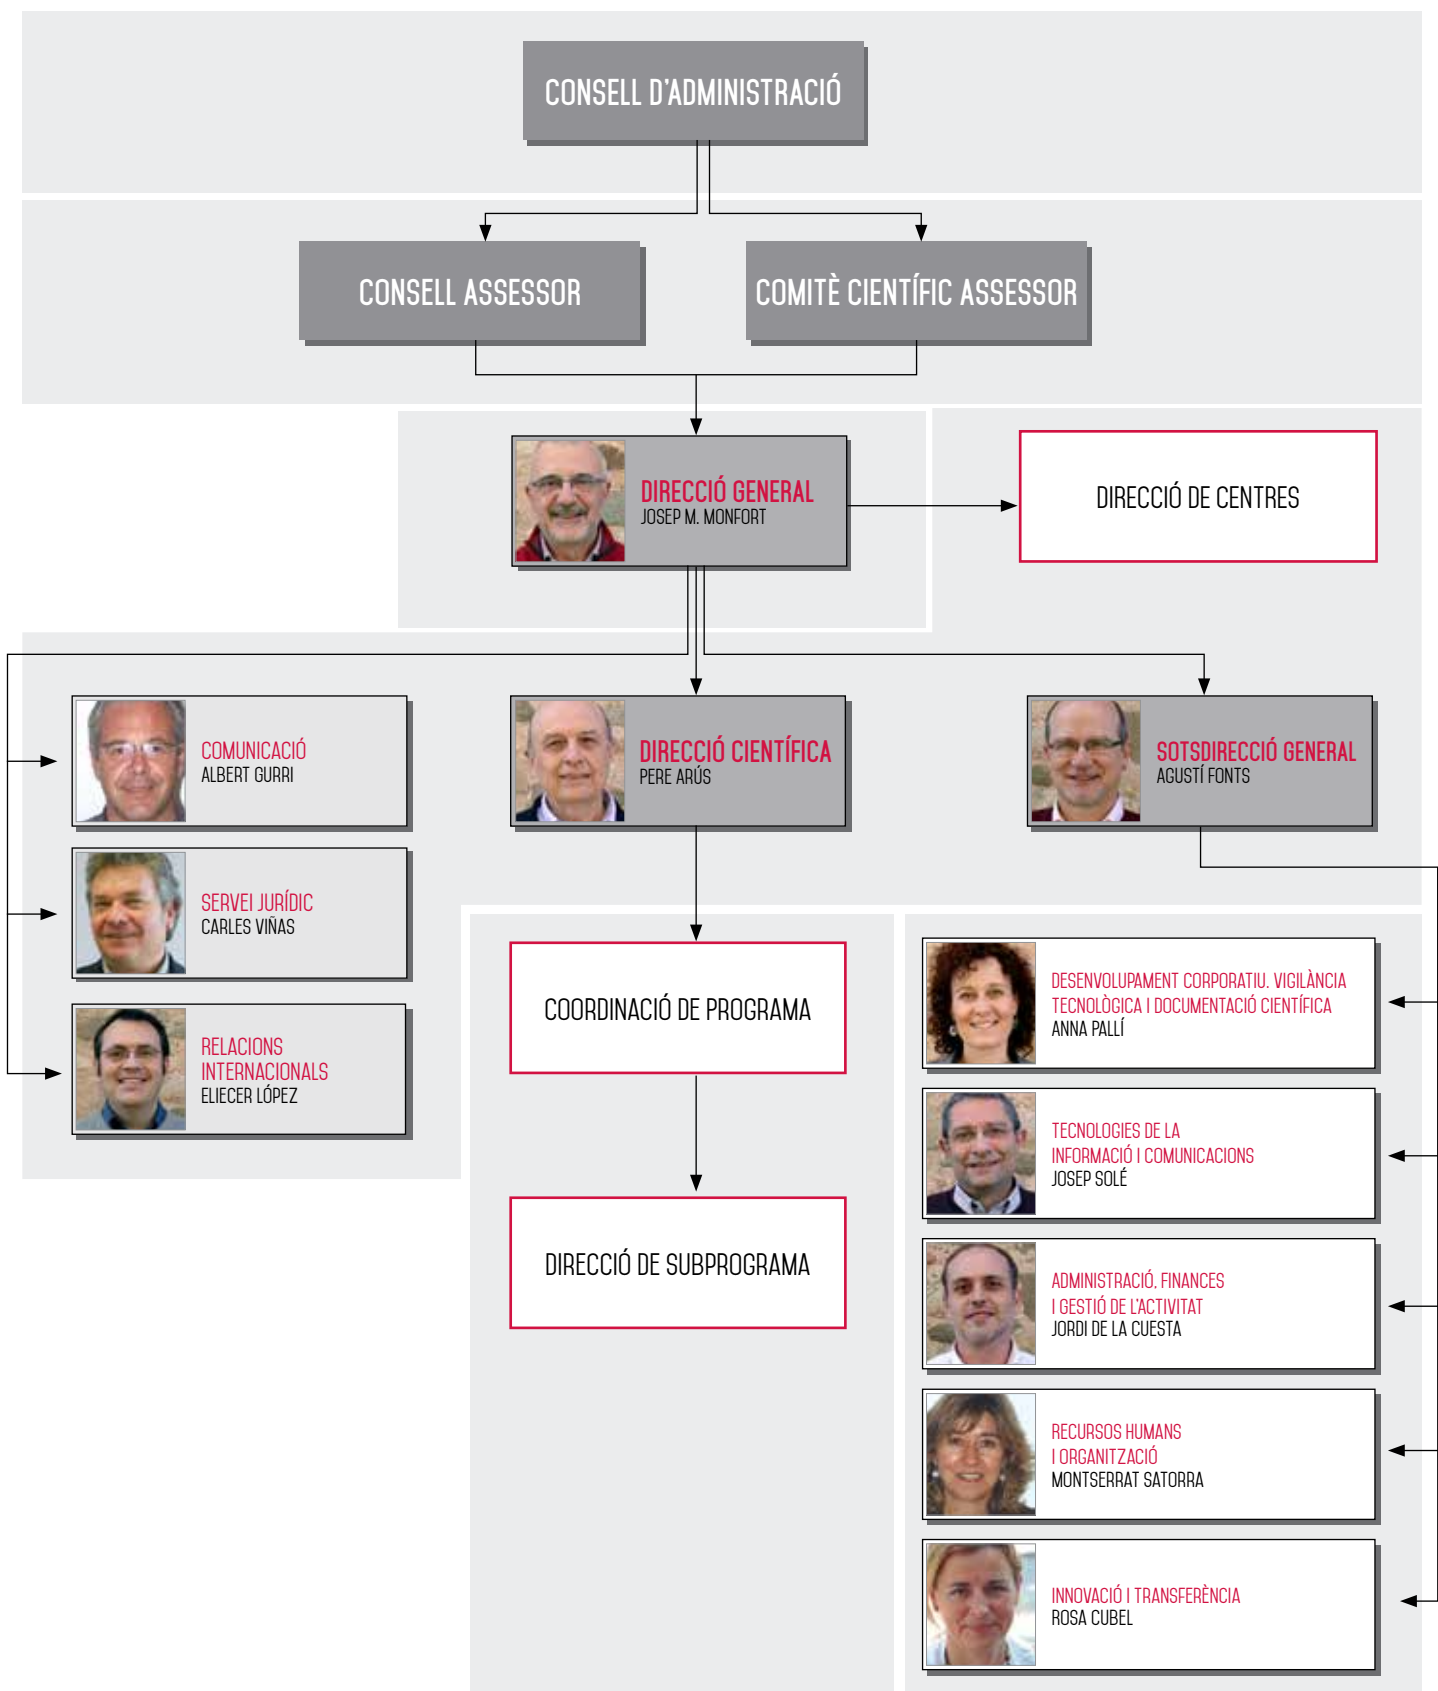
CONSELL D'ADMINISTRACIÓ

CONSELL ASSESSOR

COMITÈ CIENTÍFIC ASSESSOR

DIRECCIÓ GENERAL
JOSEP M. MONFORT

DIRECCIÓ DE CENTRES

COMUNICACIÓ
ALBERT GURRI

SERVEI JURÍDIC
CARLES VIÑAS

RELACIONS INTERNACIONALS
ELIECER LÓPEZ

DIRECCIÓ CIENTÍFICA
PERE ARÚS

SOTSDIRECCIÓ GENERAL
AGUSTÍ FONTS

COORDINACIÓ DE PROGRAMA

DIRECCIÓ DE SUBPROGRAMA

DESENVOLUPAMENT CORPORATIU, VIGILÀNCIA TECNOLÒGICA I DOCUMENTACIÓ CIENTÍFICA
ANNA PALLÍ

TECNOLOGIES DE LA INFORMACIÓ I COMUNICACIONS
JOSEP SOLÉ

ADMINISTRACIÓ, FINANCES I GESTIÓ DE L'ACTIVITAT
JORDI DE LA CUESTA

RECURSOS HUMANS I ORGANITZACIÓ
MONTSERRAT SATORRA

INNOVACIÓ I TRANSFERÈNCIA
ROSA CUBEL